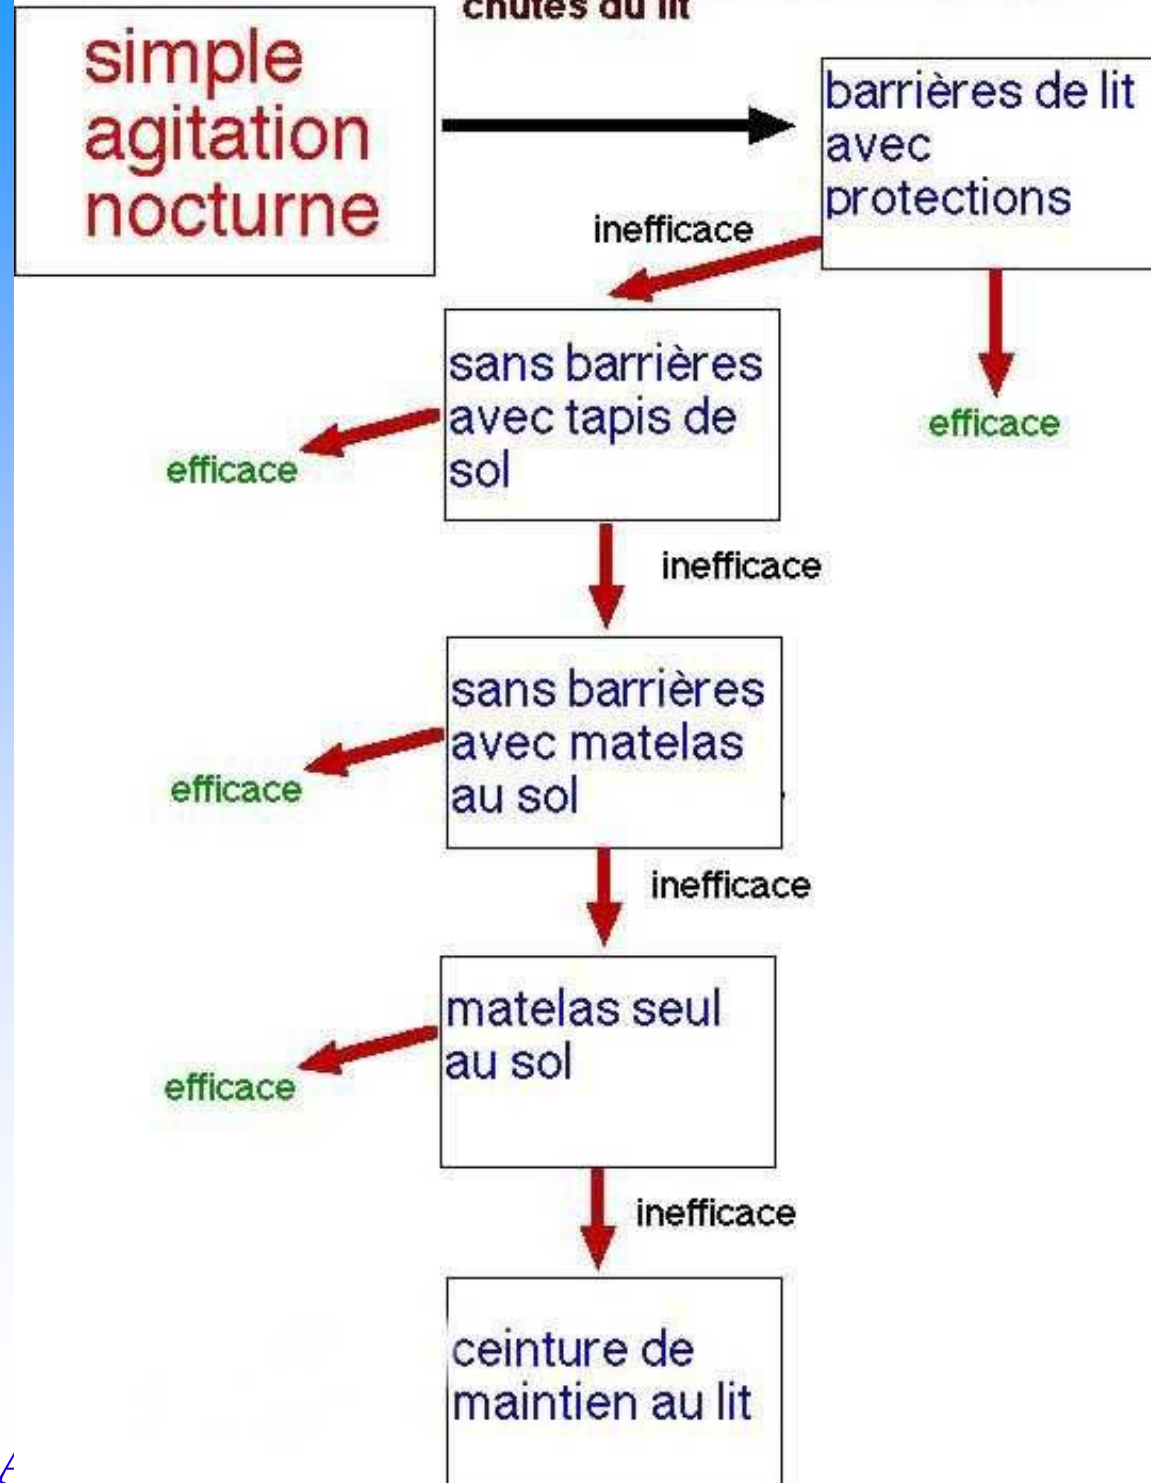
chutes du lit

simple agitation nocturne

barrières de lit avec protections

inefficace

efficace

sans barrières avec tapis de sol

efficace

inefficace

sans barrières avec matelas au sol

efficace

inefficace

matelas seul au sol

efficace

inefficace

ceinture de maintien au lit